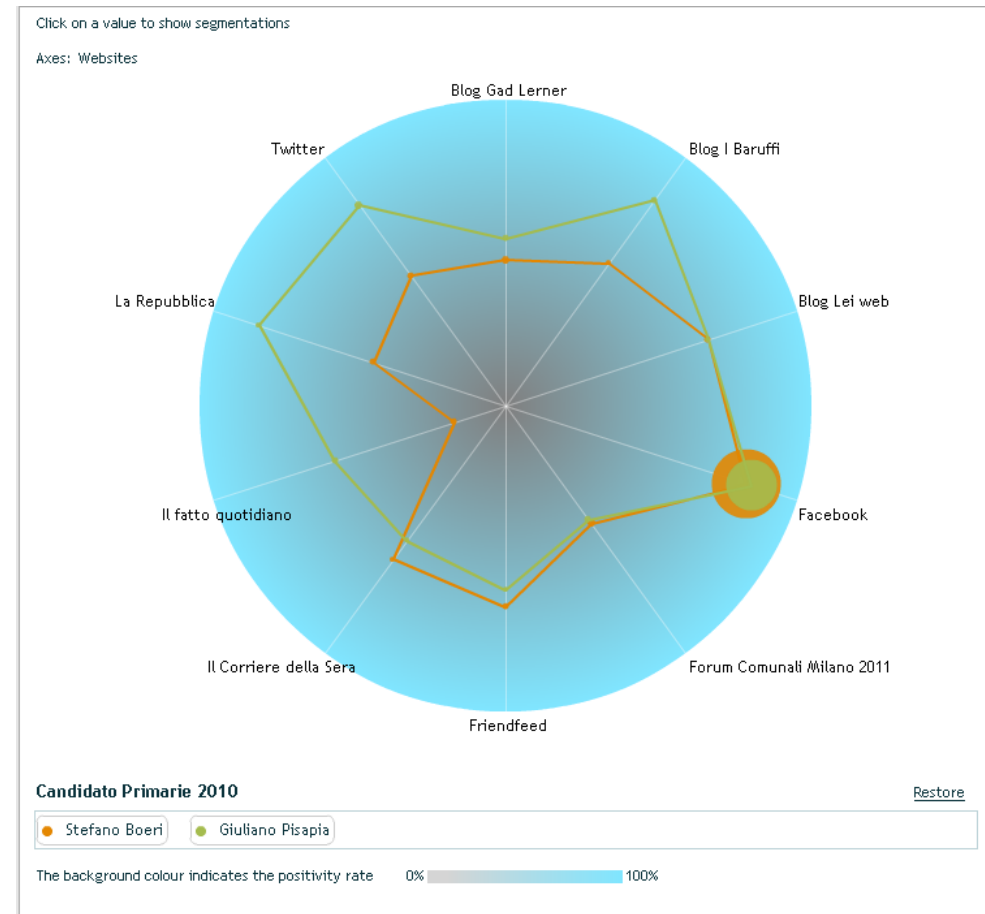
Click on a value to show segmentations

Axes: Websites

Blog Gad Lerner

Twitter

Blog I Baruffi

La Repubblica

Blog Lei web

Il fatto quotidiano

Facebook

Il Corriere della Sera

Forum Comunali Milano 2011

Friendfeed

Candidato Primarie 2010

Restore

Stefano Boeri

Giuliano Pisapia

The background colour indicates the positivity rate 0% 100%